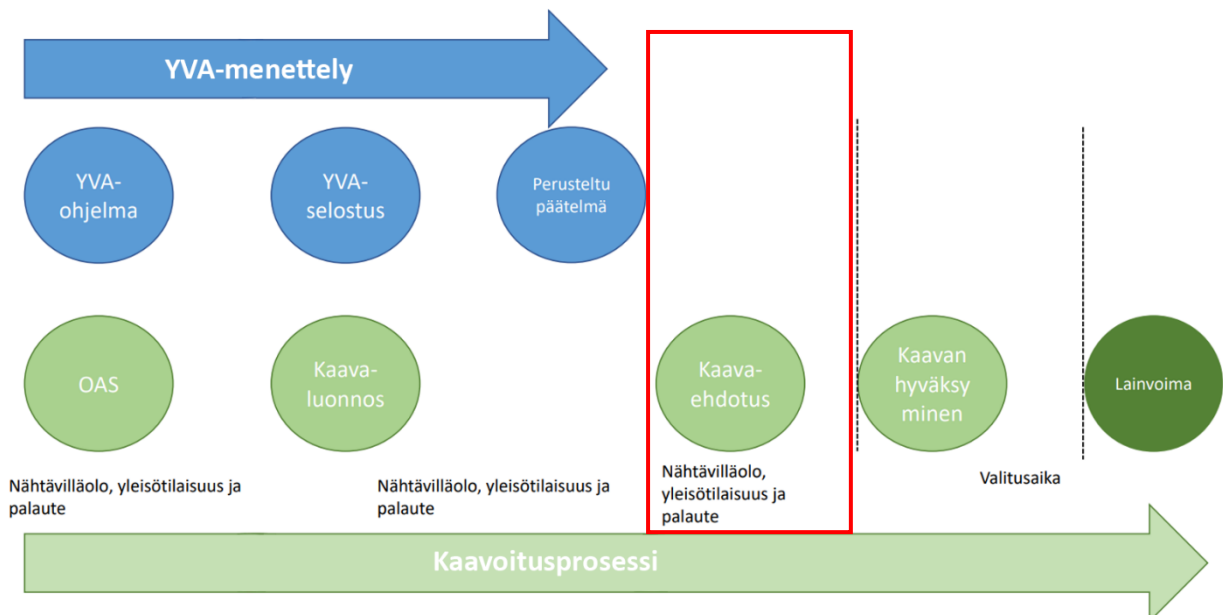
YVA-menettely

YVA-ohjelma

YVA-selostus

Perusteltu päätelmä

OAS

Kaava-luonnos

Kaava-ehdotus

Kaavan hyväksyminen

Lainvoima

Nähtävilläolo, yleisötilaisuus ja palaute

Nähtävilläolo, yleisötilaisuus ja palaute

Nähtävilläolo, yleisötilaisuus ja palaute

Valitusaika

Kaavoitusprosessi